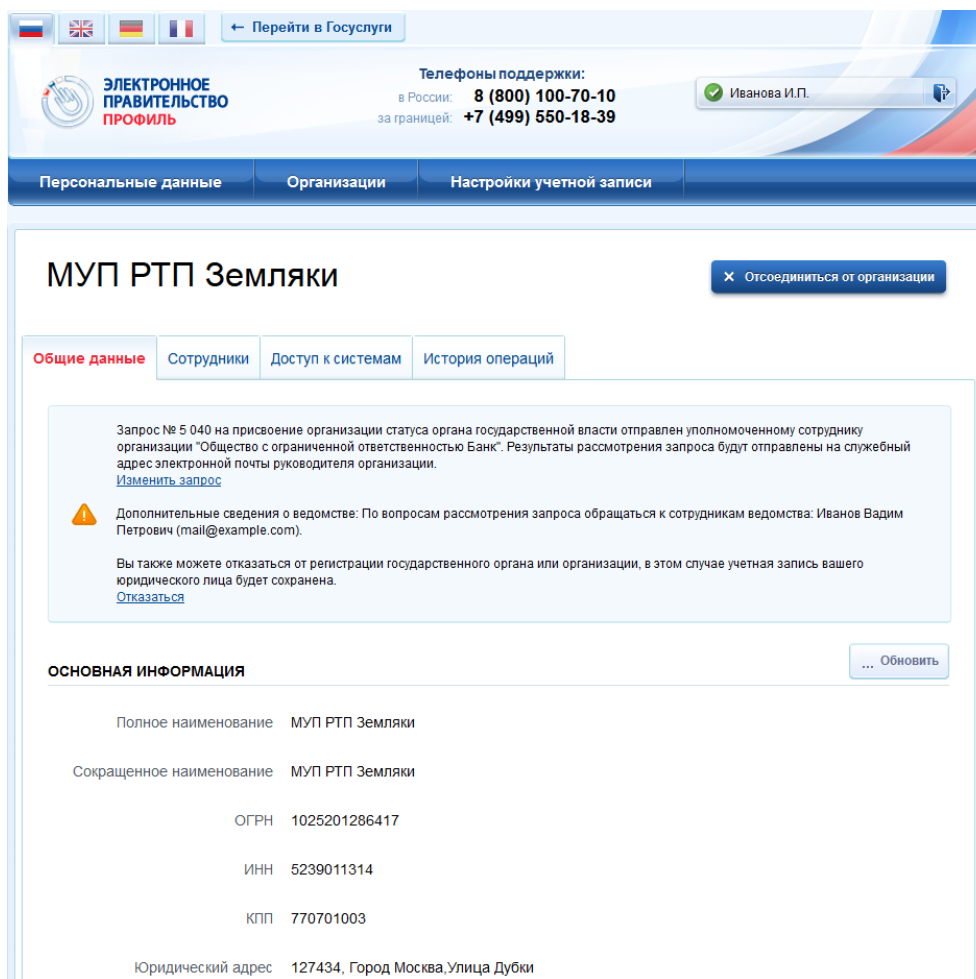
← Перейти в Госуслуги

ЭЛЕКТРОННОЕ ПРАВИТЕЛЬСТВО ПРОФИЛЬ

Телефоны поддержки:
в России: 8 (800) 100-70-10
за границей: +7 (499) 550-18-39

Иванова И.П.

Персональные данные | Организации | Настройки учетной записи

МУП РТП Земляки

× Отсоединиться от организации

Общие данные | Сотрудники | Доступ к системам | История операций

Запрос № 5 040 на присвоение организации статуса органа государственной власти отправлен уполномоченному сотруднику организации "Общество с ограниченной ответственностью Банк". Результаты рассмотрения запроса будут отправлены на служебный адрес электронной почты руководителя организации.
Изменить запрос

Дополнительные сведения о ведомстве: По вопросам рассмотрения запроса обращаться к сотрудникам ведомства: Иванов Вадим Петрович (mail@example.com).

Вы также можете отказаться от регистрации государственного органа или организации, в этом случае учетная запись вашего юридического лица будет сохранена.
Отказаться

ОСНОВНАЯ ИНФОРМАЦИЯ

... Обновить

| | |
|---|---|
| Полное наименование | МУП РТП Земляки |
| Сокращенное наименование | МУП РТП Земляки |
| ОГРН | 1025201286417 |
| ИНН | 5239011314 |
| КПП | 770701003 |
| Юридический адрес | 127434, Город Москва,Улица Дубки |